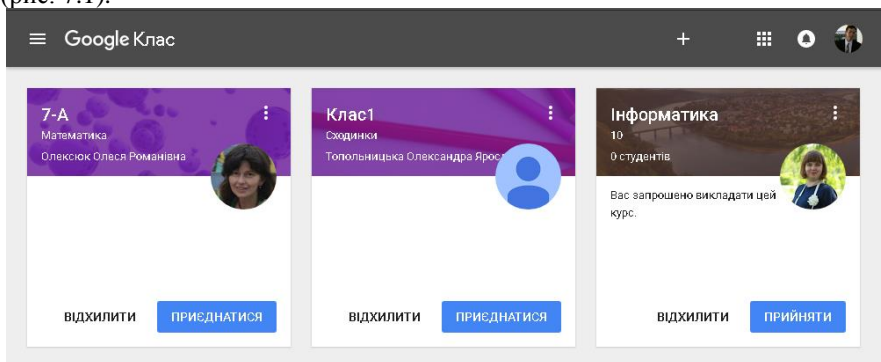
(рис. 7.1).

Google Клас

7-А
Математика
Олексюк Олеся Романівна

ВІДХИЛИТИ
ПРИЄДНАТИСЯ

Клас1
Сходинки
Топольницька Олександра Яросл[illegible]

ВІДХИЛИТИ
ПРИЄДНАТИСЯ

Інформатика
10
0 студентів

Вас запрошено викладати цей курс.

ВІДХИЛИТИ
ПРИЙНЯТИ